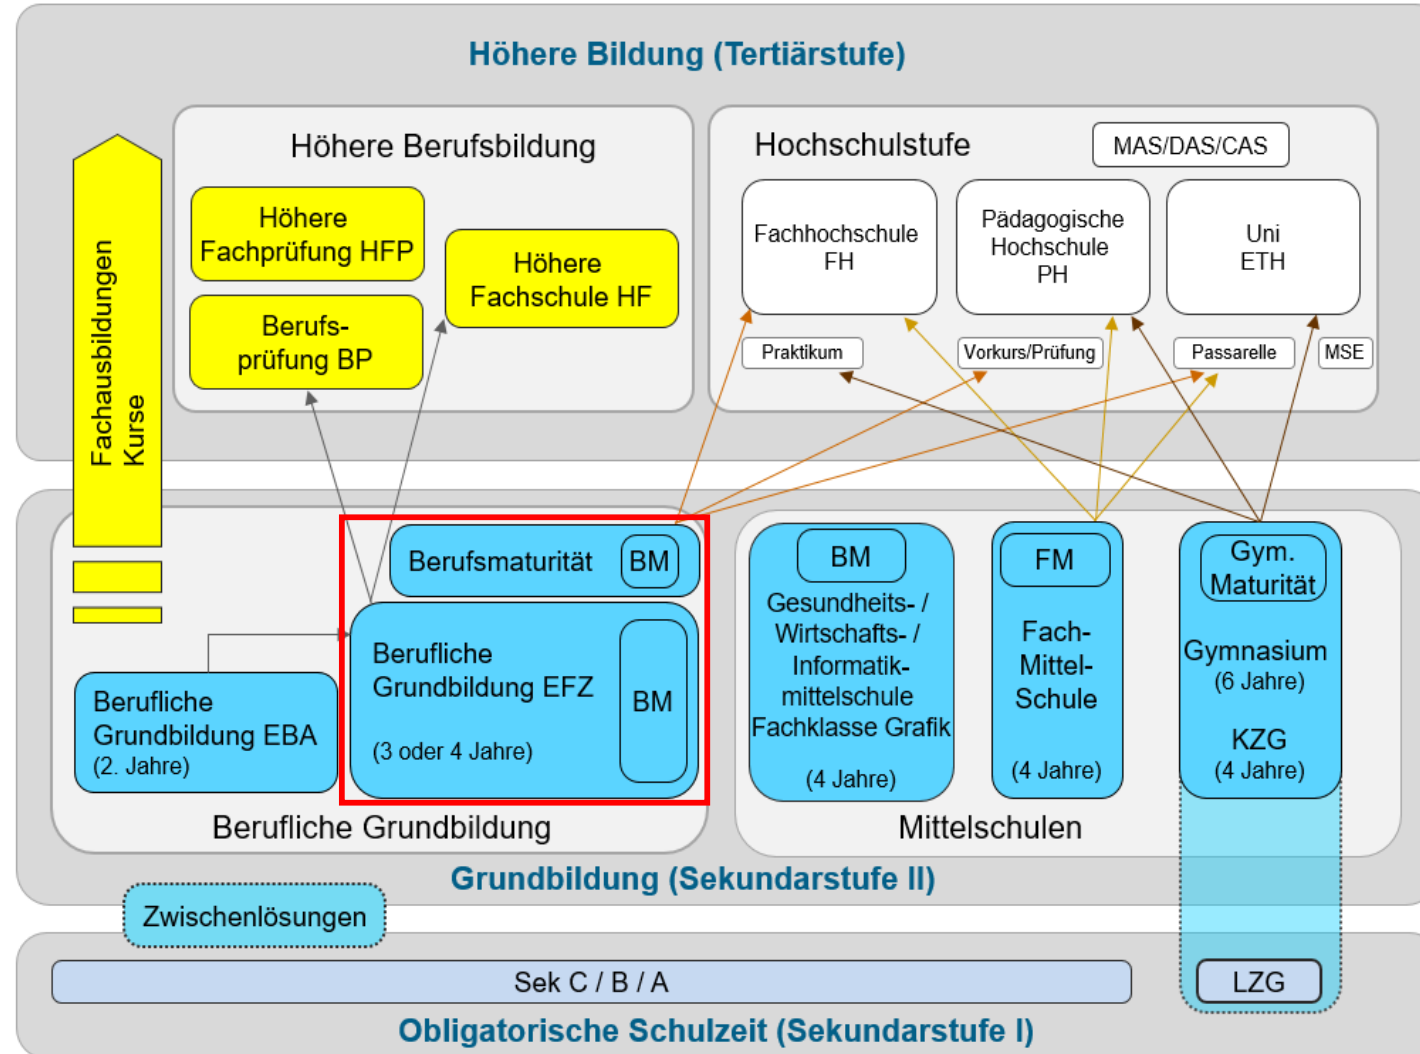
Höhere Bildung (Tertiärstufe)

Höhere Berufsbildung

Höhere Fachprüfung HFP

Berufsprüfung BP

Höhere Fachschule HF

Hochschulstufe

MAS/DAS/CAS

Fachhochschule FH

Pädagogische Hochschule PH

Uni ETH

Praktikum

Vorkurs/Prüfung

Passarelle

MSE

Fachausbildungen Kurse

Berufsmaturität

BM

Berufliche Grundbildung EFZ

(3 oder 4 Jahre)

BM

Berufliche Grundbildung EBA
(2. Jahre)

Berufliche Grundbildung

BM

Gesundheits- / Wirtschafts- / Informatikmittelschule Fachklasse Grafik

(4 Jahre)

FM

Fach-Mittel-Schule

(4 Jahre)

Gym. Maturität

Gymnasium
(6 Jahre)

KZG
(4 Jahre)

Mittelschulen

Grundbildung (Sekundarstufe II)

Zwischenlösungen

Sek C / B / A

LZG

Obligatorische Schulzeit (Sekundarstufe I)